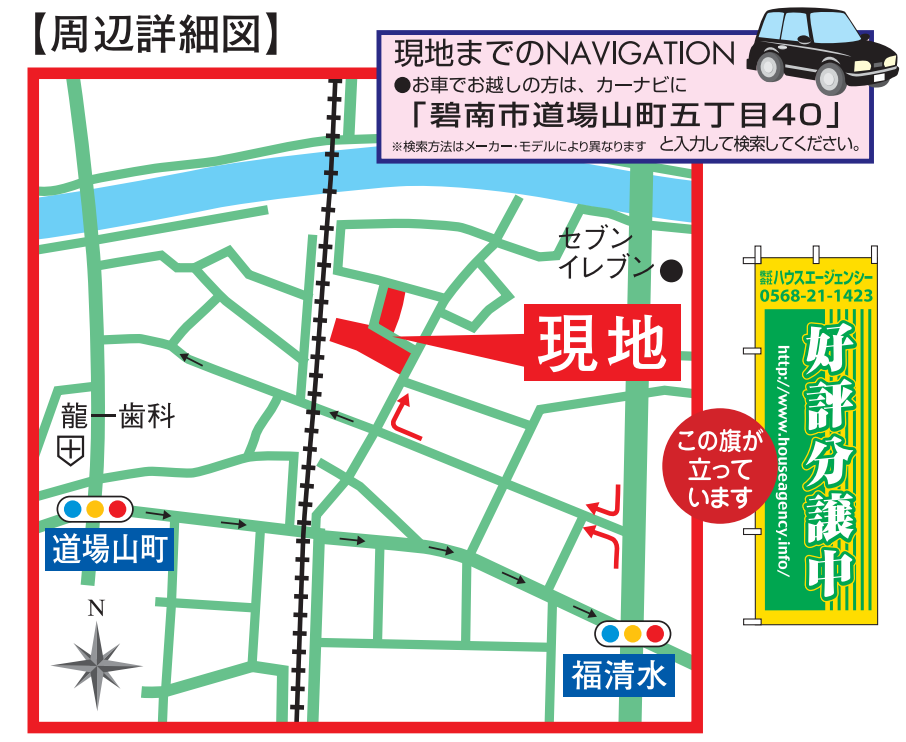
【周辺詳細図】

現地までのNAVIGATION
●お車でお越しの方は、カーナビに
「碧南市道場山町五丁目40」
※検索方法はメーカー・モデルにより異なります　と入力して検索してください。

セブン
イレブン

現地

龍一歯科

この旗が
立って
います

株式会社ハウスエージェンシー
0568-21-1423
http://www.houseagency.info/
好評分譲中

道場山町

N

福清水